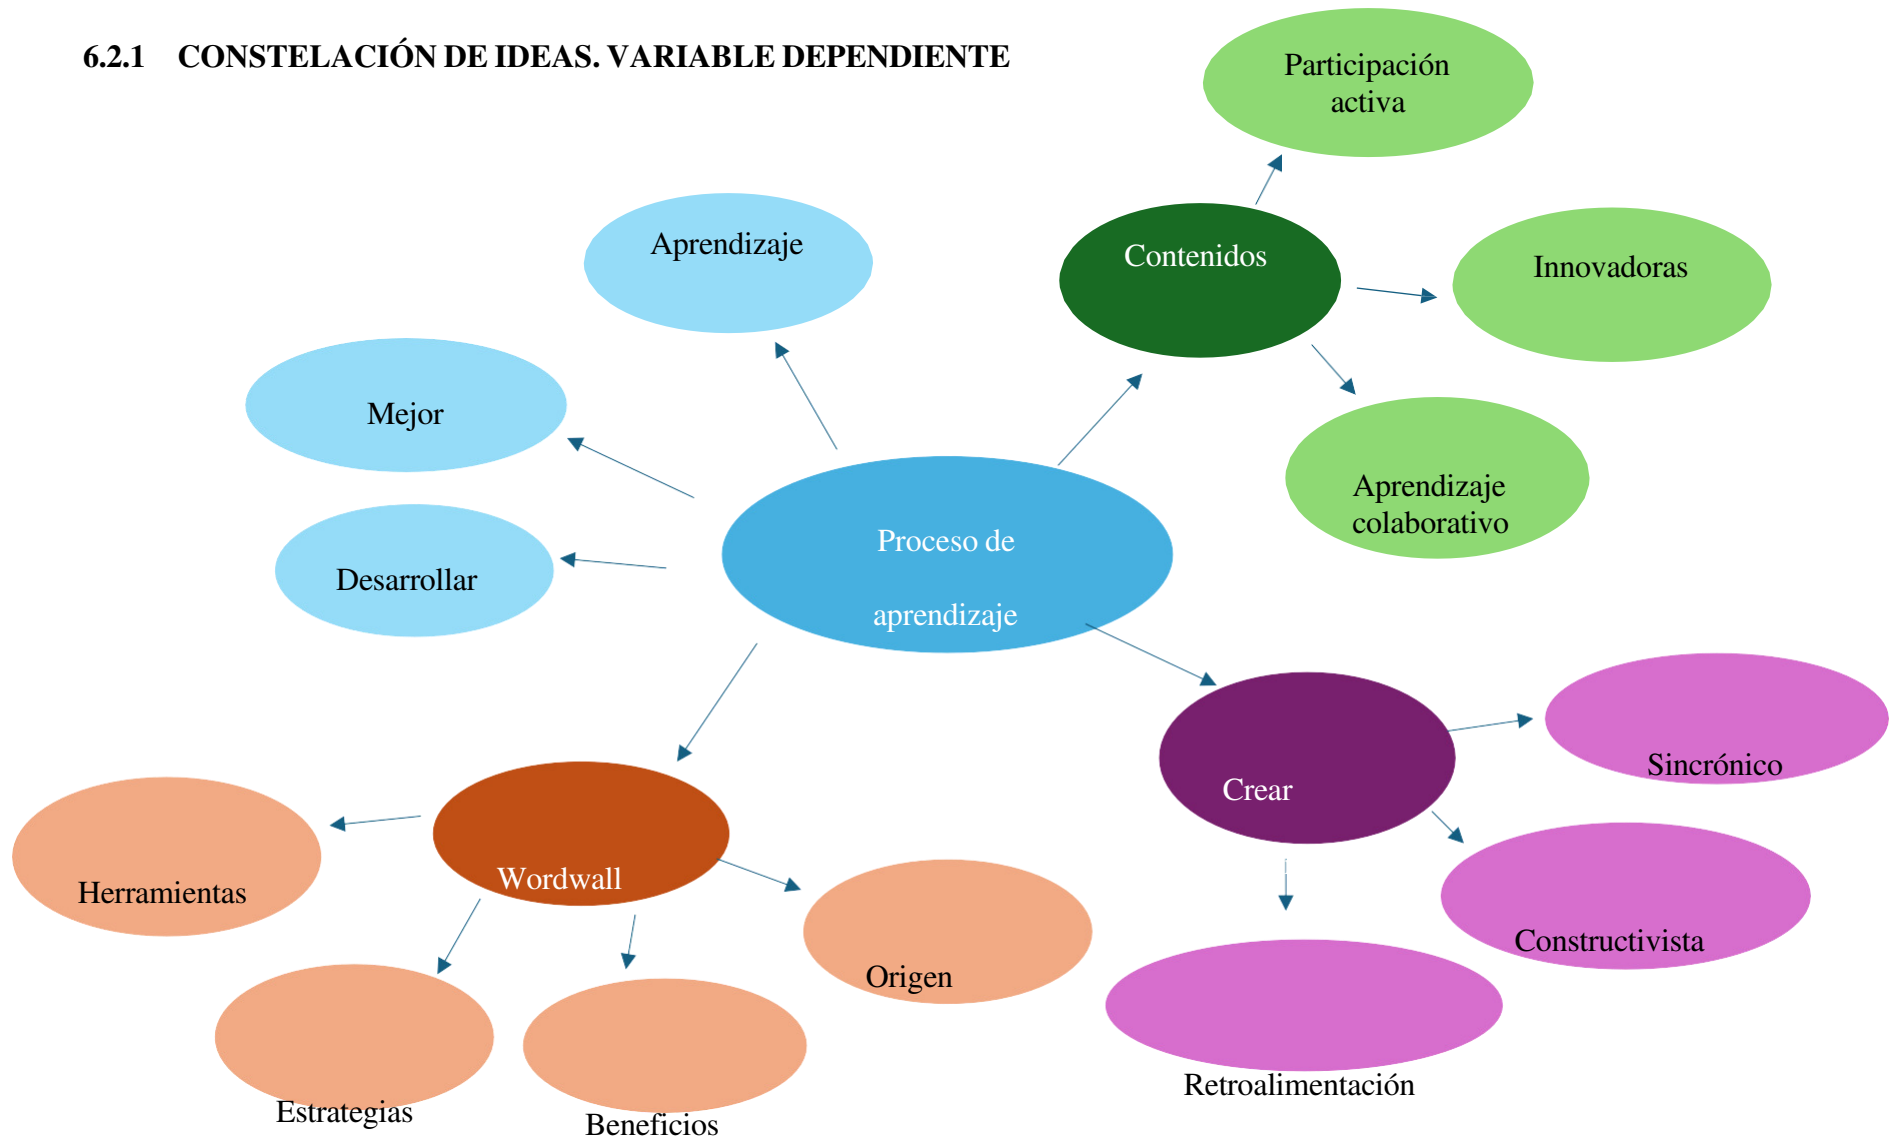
6.2.1 CONSTELACIÓN DE IDEAS. VARIABLE DEPENDIENTE

Participación activa

Aprendizaje

Contenidos

Innovadoras

Mejor

Aprendizaje colaborativo

Desarrollar

Proceso de aprendizaje

Crear

Sincrónico

Herramientas

Wordwall

Constructivista

Origen

Estrategias

Beneficios

Retroalimentación